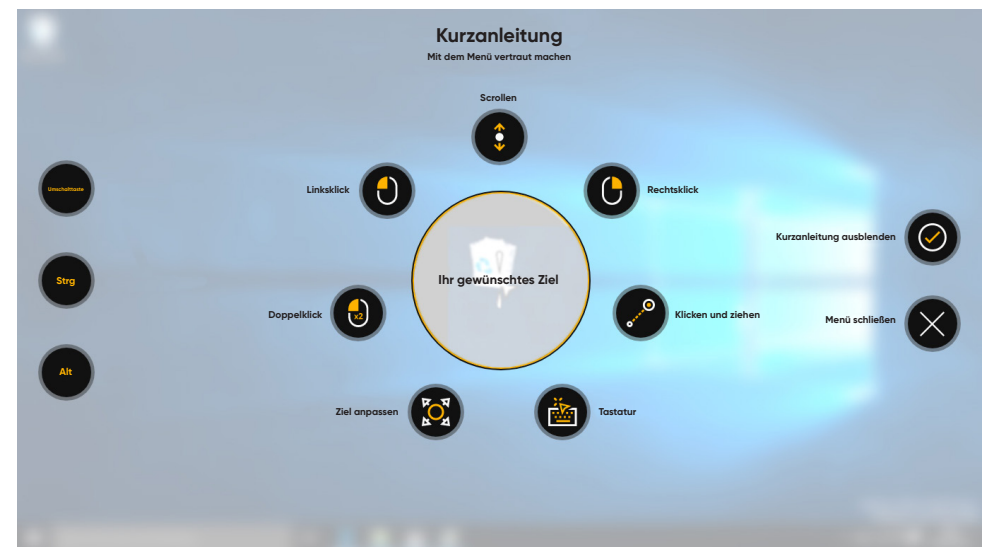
Kurzanleitung

Mit dem Menü vertraut machen

Scrollen

Linksklick

Rechtsklick

Umschalttaste

Strg

Alt

Kurzanleitung ausblenden

Ihr gewünschtes Ziel

Doppelklick

x2

Klicken und ziehen

Menü schließen

Ziel anpassen

Tastatur